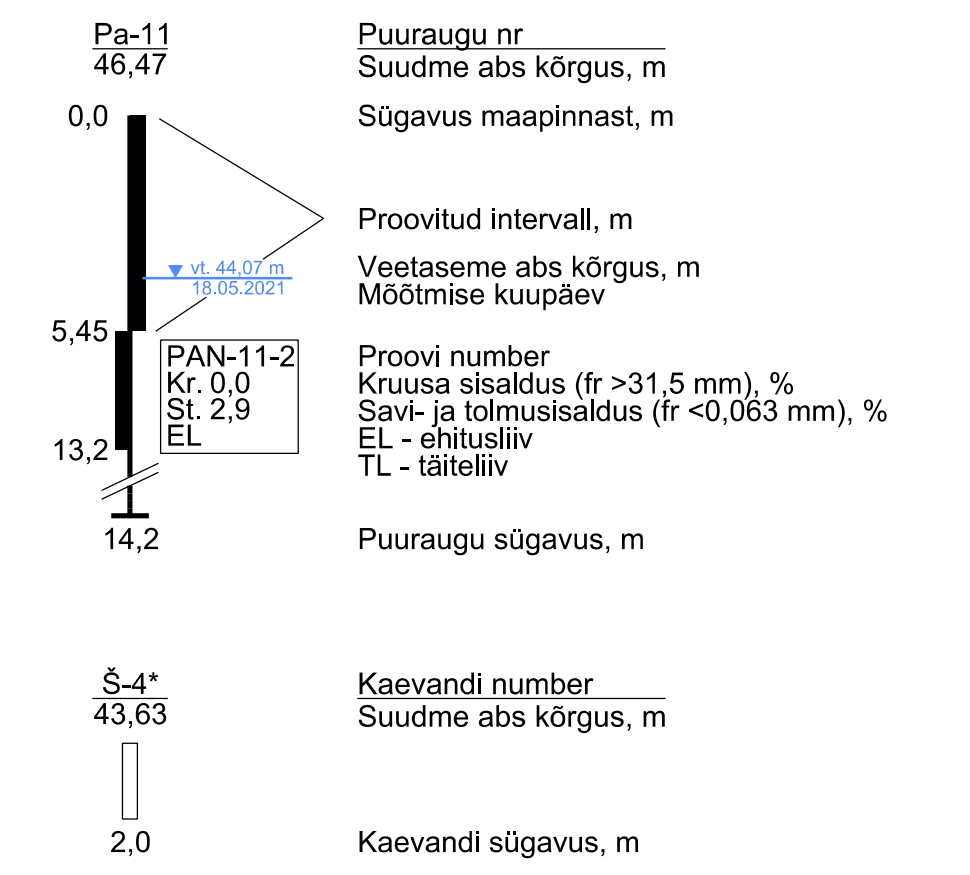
Pa-11
46,47

Puuraugu nr
Suudme abs kõrgus, m

0,0

Sügavus maapinnast, m

Proovitud intervall, m

vt. 44,07 m
18.05.2021

Veetaseme abs kõrgus, m
Mõõtmise kuupäev

5,45

PAN-11-2
Kr. 0,0
St. 2,9
EL

Proovi number
Kruusa sisaldus (fr >31,5 mm), %
Savi- ja tolmusisaldus (fr <0,063 mm), %
EL - ehitusliiv
TL - täiteliiv

13,2

14,2

Puuraugu sügavus, m

Š-4*
43,63

Kaevandi number
Suudme abs kõrgus, m

2,0

Kaevandi sügavus, m